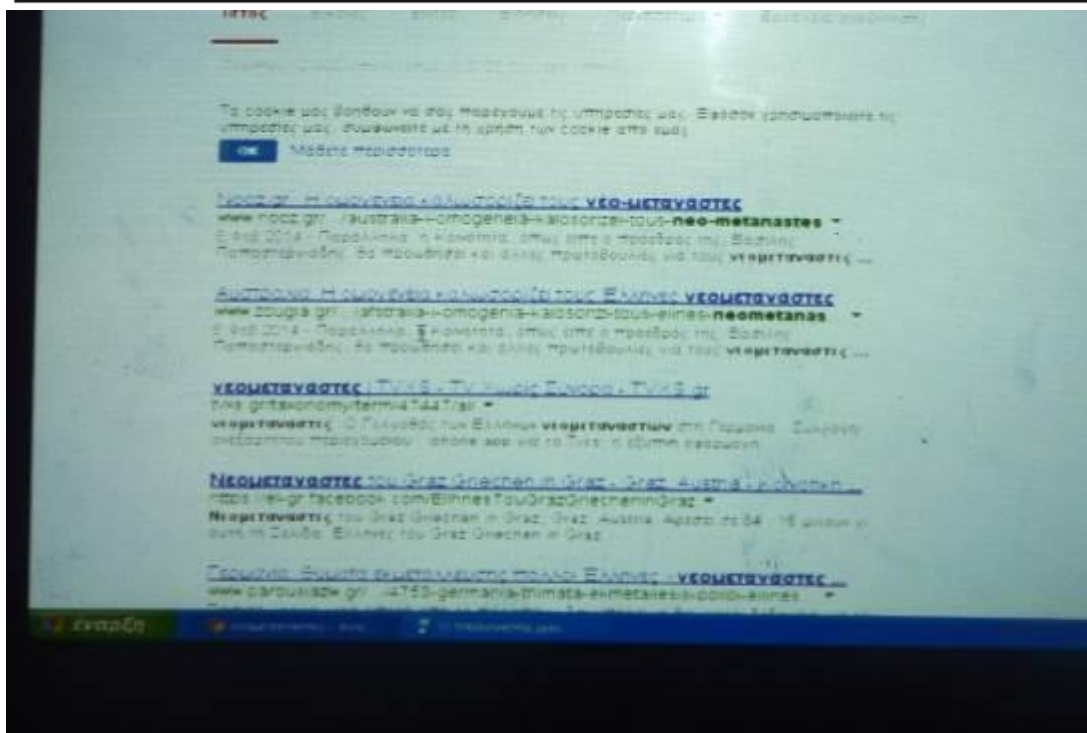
Ιστός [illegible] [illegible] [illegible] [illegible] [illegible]

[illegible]

Τα cookie μας βοηθούν να σας παρέχουμε τις υπηρεσίες μας. Εφόσον χρησιμοποιείτε τις υπηρεσίες μας, συμφωνείτε με τη χρήση των cookie από εμάς.

OK Μάθετε περισσότερα

Nooz.gr - Η ομογένεια καλωσορίζει τους νέο-μετανάστες
www.nooz.gr/.../australia-i-omogeneia-kalosorizei-tous-neo-metanastes
6 Φεβ 2014 - Παράλληλα, η Κοινότητα, όπως είπε ο πρόεδρος της, Βασίλης Παπαστεργιάδης, θα προωθήσει και άλλες πρωτοβουλίες για τους νεομετανάστες ...

Αυστραλία: Η ομογένεια καλωσορίζει τους Έλληνες νεομετανάστες
www.zougla.gr/.../afstralia-i-omogenia-kalosorizi-tous-ellines-neometanas
6 Φεβ 2014 - Παράλληλα, η Κοινότητα, όπως είπε ο πρόεδρος της, Βασίλης Παπαστεργιάδης, θα προωθήσει και άλλες πρωτοβουλίες για τους νεομετανάστες ...

νεομετανάστες | ΤΥΧΑ - Τα Νέα της Σύνορα - ΤΥΧΑ.gr
tvxs.gr/taxonomy/term/4744?... 
νεομετανάστες. Ο Γολγοθάς των Ελλήνων νεομεταναστών στη Γερμανία ... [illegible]

Νεομετανάστες του Graz Griechen in Graz - Graz, Austria - Κοινότητα ...
https://el-gr.facebook.com/EllinesTouGrazGriechenInGraz
Νεομετανάστες του Graz Griechen in Graz, Graz, Austria. Αρέσει σε 84 · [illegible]

Γερμανία: Θύματα εκμετάλλευσης πολλοί Έλληνες - νεομετανάστες ...
www.parousiasw.gr/.../4753-germania-thimata-ekmetalleysis-polloi-ellines

έναρξη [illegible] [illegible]